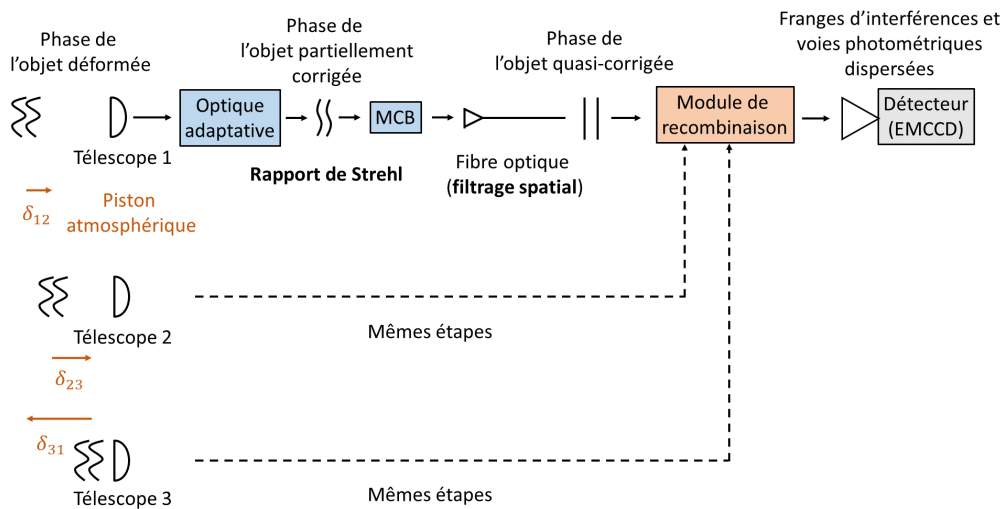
Phase de l'objet déformée

Phase de l'objet partiellement corrigée

Phase de l'objet quasi-corrigée

Franges d'interférences et voies photométriques dispersées

Optique adaptative

MCB

Module de recombinaison

Détecteur (EMCCD)

Télescope 1

Rapport de Strehl

Fibre optique (filtrage spatial)

$\delta_{12}$

Piston atmosphérique

Télescope 2

Mêmes étapes

$\delta_{23}$

$\delta_{31}$

Télescope 3

Mêmes étapes